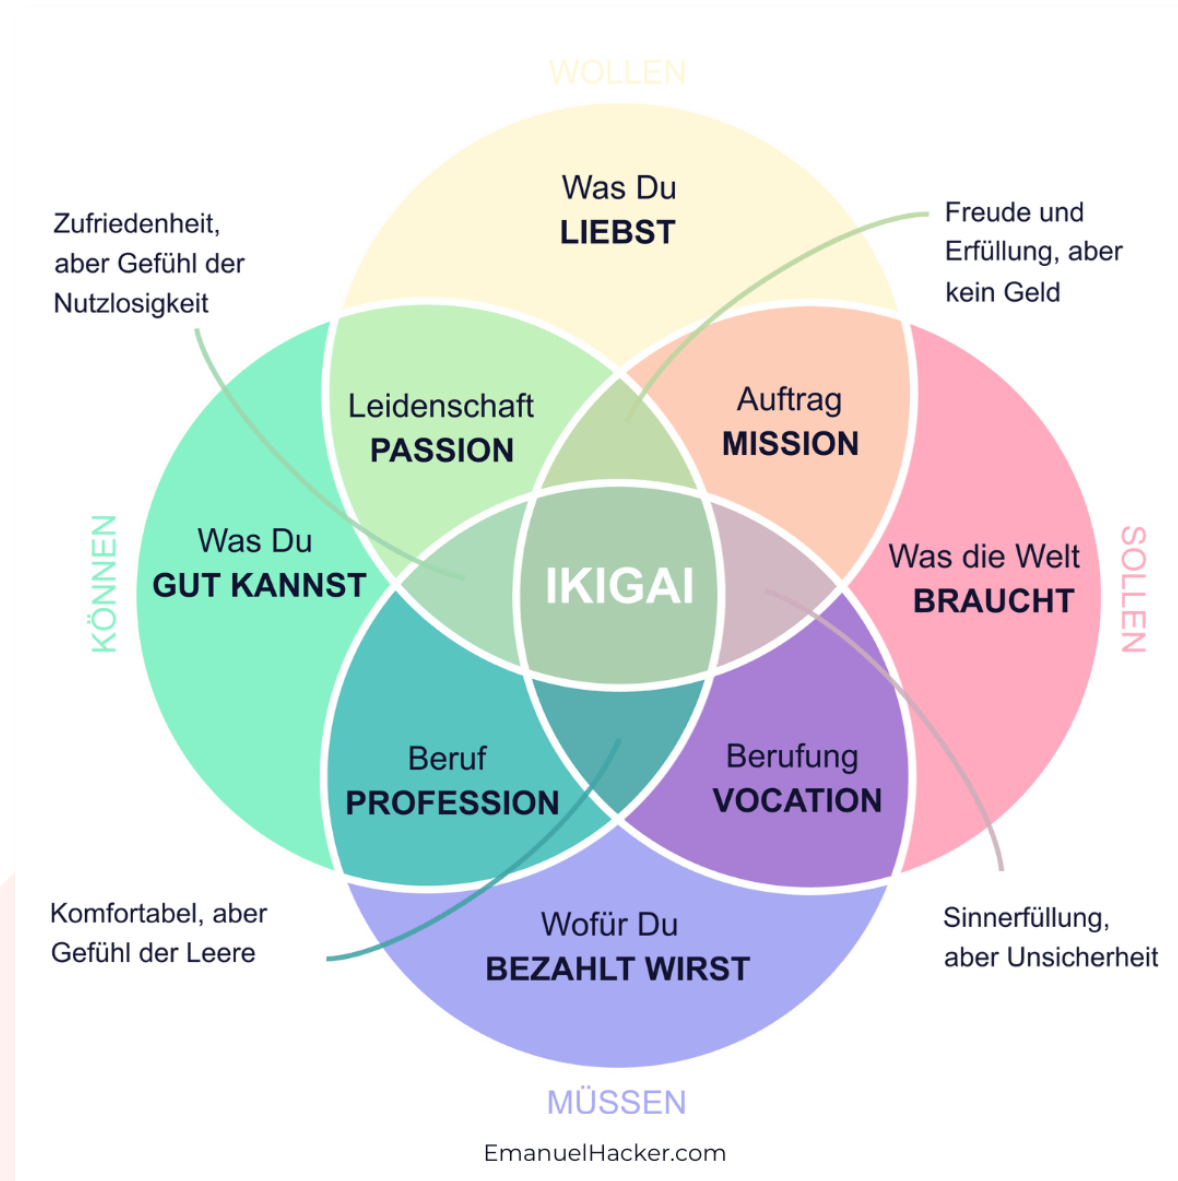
WOLLEN

Was Du
LIEBST

Zufriedenheit, aber Gefühl der Nutzlosigkeit

Freude und Erfüllung, aber kein Geld

Leidenschaft
PASSION

Auftrag
MISSION

KÖNNEN

Was Du
GUT KANNST

IKIGAI

Was die Welt
BRAUCHT

SOLLEN

Beruf
PROFESSION

Berufung
VOCATION

Komfortabel, aber Gefühl der Leere

Wofür Du
BEZAHLT WIRST

Sinnerfüllung, aber Unsicherheit

MÜSSEN

EmanuelHacker.com